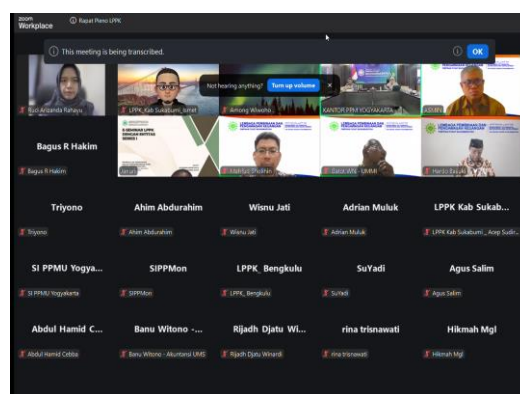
zoom Workplace

Rapat Pleno LPPK

This meeting is being transcribed.

OK

Rizi Anzanda Rahayu

LPPK_Kab Sukabumi_Ismet

Not hearing anything? Turn up volume

Antong Wiweko

KANTOR PPM YOGYAKARTA

ASMPI

Bagus R Hakim

Bagus R Hakim

Janah

Hakfya Sholihin

Datuk WN - UMMI

Hardo Basuki

Triyono

Triyono

Ahim Abdurahim

Ahim Abdurahim

Wisnu Jati

Wisnu Jati

Adrian Muluk

Adrian Muluk

LPPK Kab Sukab...

LPPK Kab Sukabumi _ Asep Sudir...

SI PPMU Yogya...

SI PPMU Yogyakarta

SIPPMon

SIPPMon

LPPK_ Bengkulu

LPPK_Bengkulu

SuYadi

SuYadi

Agus Salim

Agus Salim

Abdul Hamid C...

Abdul Hamid Cebba

Banu Witono -...

Banu Witono - Akuntansi UMS

Rijadh Djatu Wi...

Rijadh Djatu Winardi

rina trisnawati

rina trisnawati

Hikmah Mgl

Hikmah Mgl